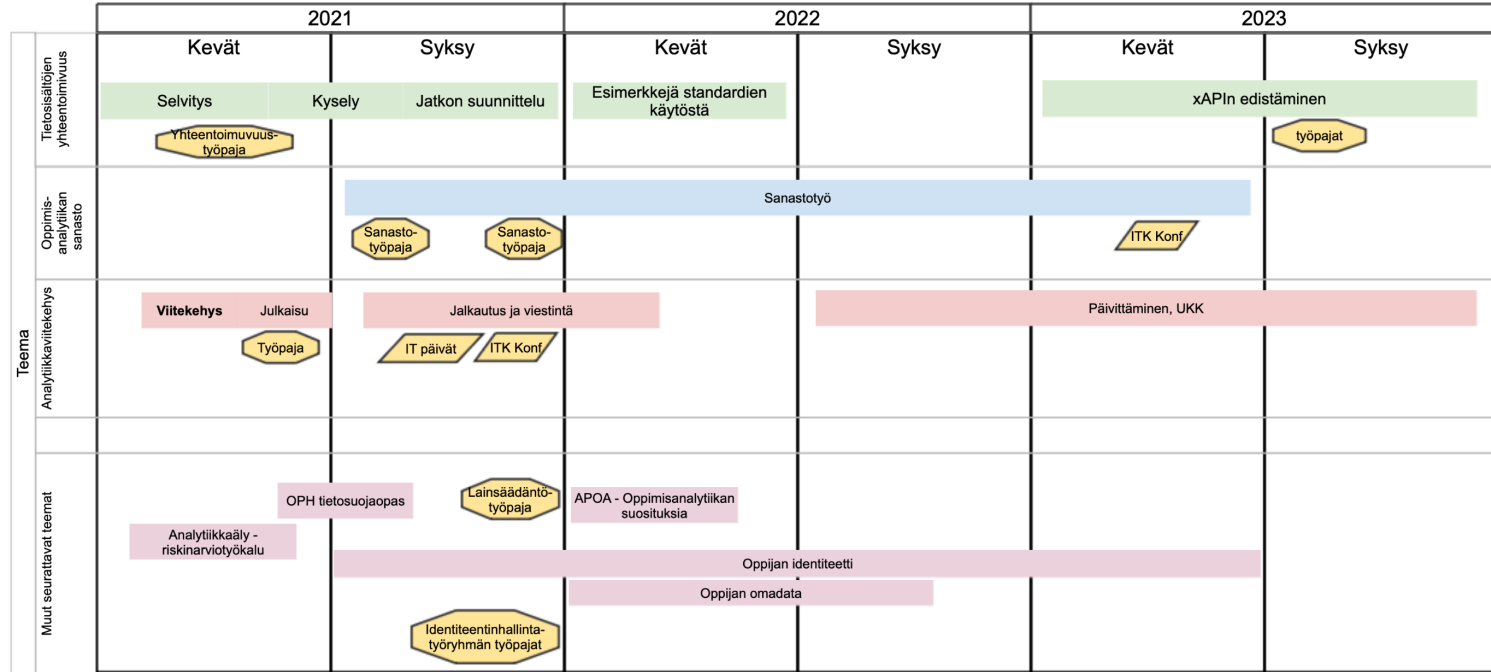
| | | 2021 | | 2022 | | 2023 | |
|---|---|---|---|---|---|---|---|
| | | Kevät | Syksy | Kevät | Syksy | Kevät | Syksy |
| Teema | Tietosisältöjen yhteentoimivuus | Selvitys Kysely Yhteentoimivuus-työpaja | Jatkon suunnittelu | Esimerkkejä standardien käytöstä | | xAPIn edistäminen | työpajat |
| | Oppimis-analytiikan sanasto | | Sanastotyö Sanasto-työpaja Sanasto-työpaja | | | ITK Konf | |
| | Analytiikkaviitekehys | **Viitekehys** Julkaisu Työpaja | Jalkautus ja viestintä IT päivät ITK Konf | | Päivittäminen, UKK | | |
| | | | | | | | |
| | Muut seurattavat teemat | Analytiikkaäly - riskinarviotyökalu OPH tietosuojaopas | Lainsäädäntö-työpaja Oppijan identiteetti Identiteetinhallinta-työryhmän työpajat | APOA - Oppimisanalytiikan suosituksia Oppijan omadata | | | |